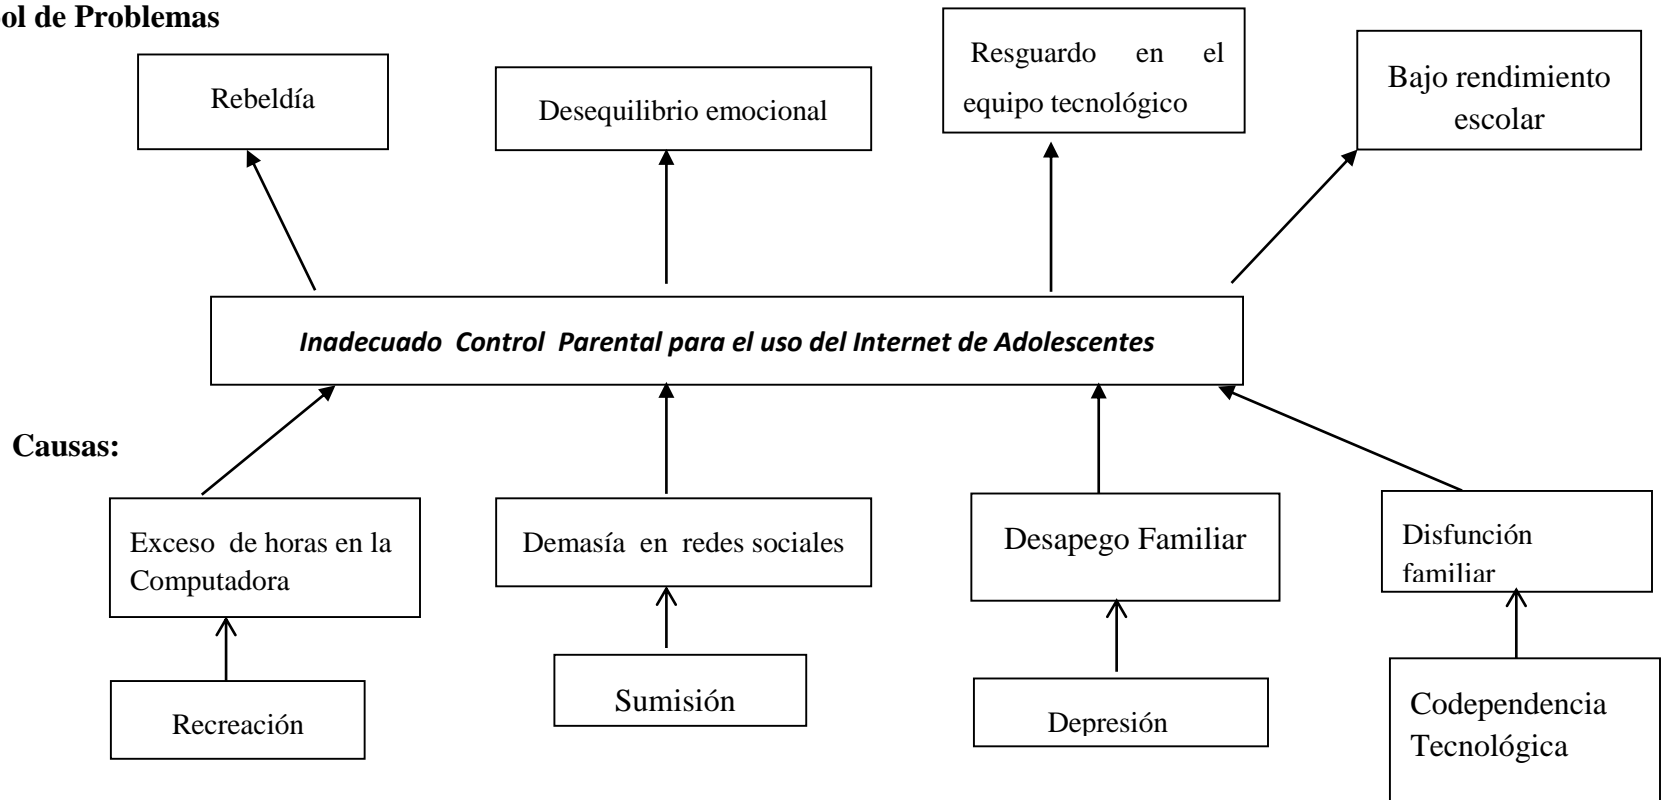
ol de Problemas

Rebeldía

Desequilibrio emocional

Resguardo en el equipo tecnológico

Bajo rendimiento escolar

*Inadecuado Control Parental para el uso del Internet de Adolescentes*

Causas:

Exceso de horas en la Computadora

Demasía en redes sociales

Desapego Familiar

Disfunción familiar

Recreación

Sumisión

Depresión

Codependencia Tecnológica